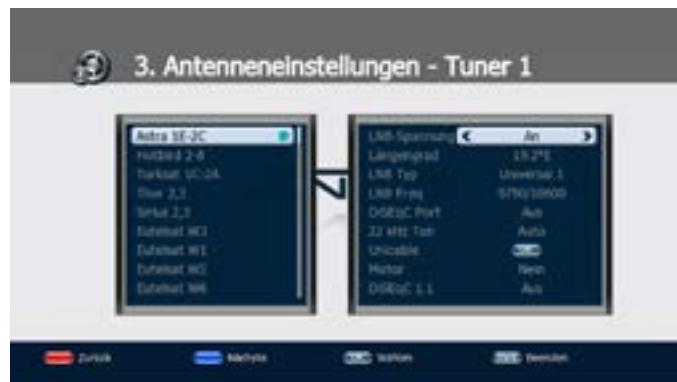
3. Antenneneinstellungen - Tuner 1

Astra 19.2E
Hotbird 13.0E
Türksat 42.0E
Thor 0.8W
Sirius 4.8E
Eutelsat W3
Eutelsat W1
Eutelsat W2
Eutelsat W6

LNB-Spannung | An
Längengrad | 19.2°E
LNB Typ | Universal 1
LNB Freq | 9750/10600
DiSEqC Port | Aus
22 kHz Ton | Auto
Unicable | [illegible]
Motor | Nein
DiSEqC 1.1 | Aus

Zurück
Nächste
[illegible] Wählen
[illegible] Beenden